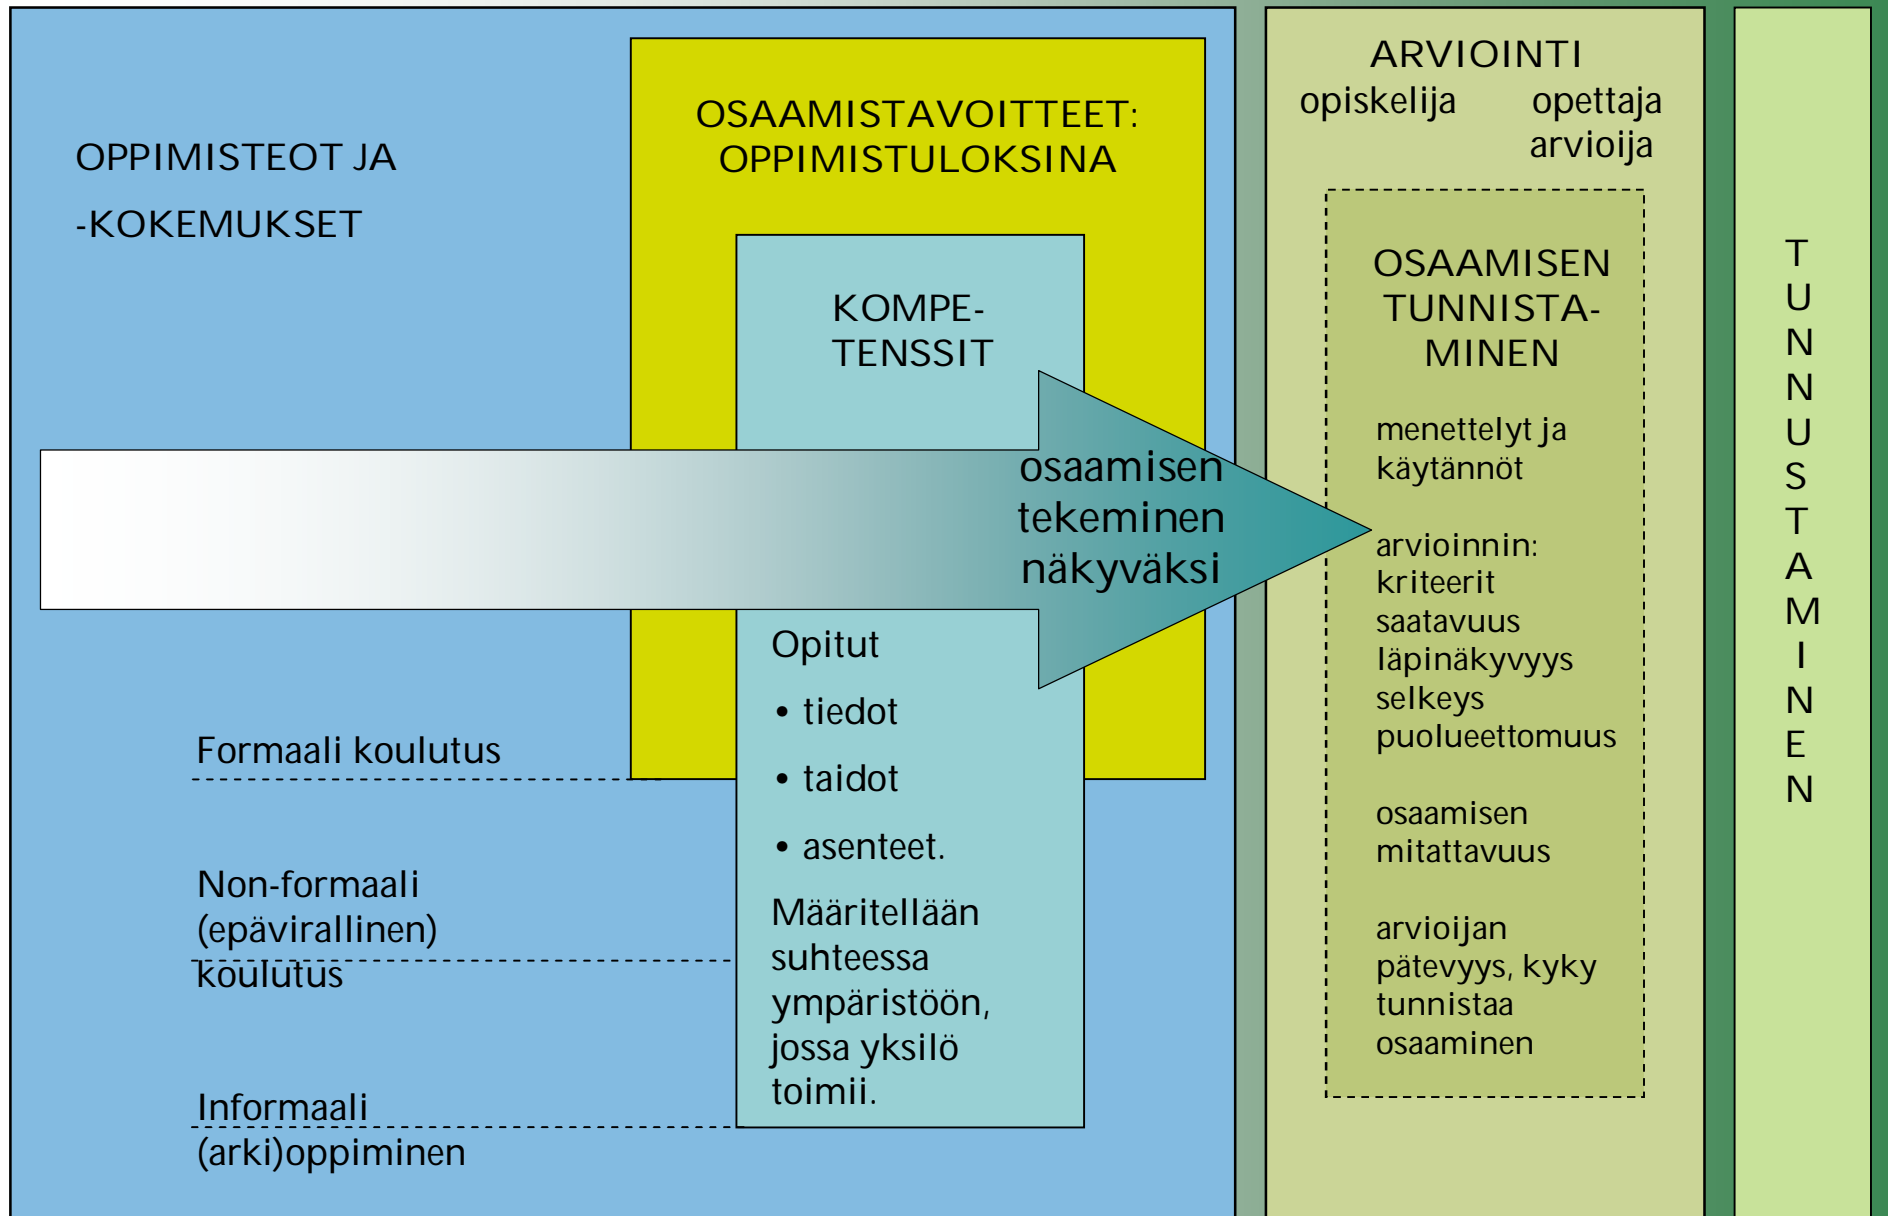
OPPIMISTEOT JA

-KOKEMUKSET

OSAAMISTAVOITTEET: OPPIMISTULOKSINA

KOMPE-TENSSIT

osaamisen tekeminen näkyväksi

Opitut

• tiedot

• taidot

• asenteet.

Määritellään suhteessa ympäristöön, jossa yksilö toimii.

Formaali koulutus

Non-formaali (epävirallinen) koulutus

Informaali (arki)oppiminen

ARVIOINTI

opiskelija

opettaja arvioija

OSAAMISEN TUNNISTA-MINEN

menettelyt ja käytännöt

arvioinnin: kriteerit saatavuus läpinäkyvyys selkeys puolueettomuus

osaamisen mitattavuus

arvioijan pätevyys, kyky tunnistaa osaaminen

T U N N U S T A M I N E N